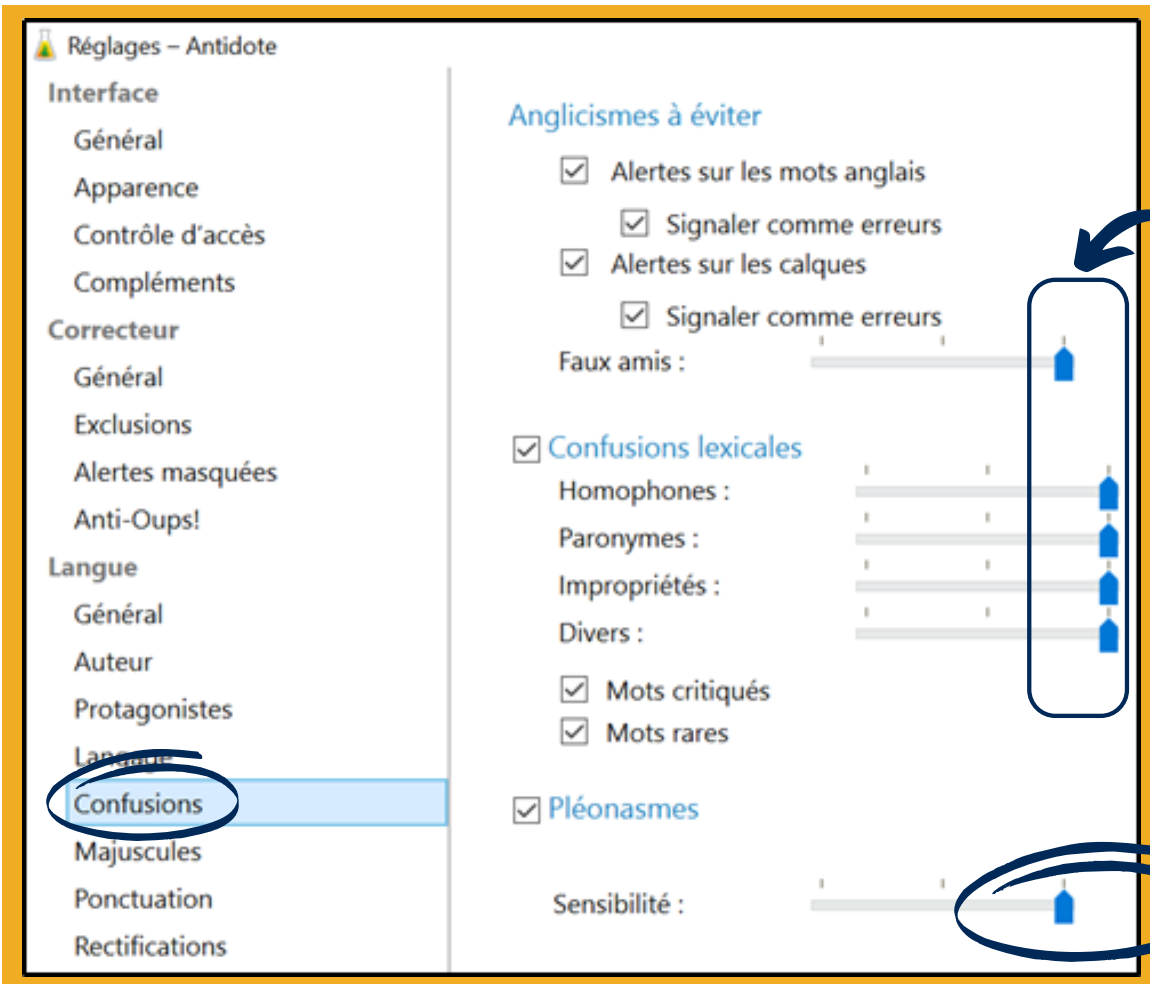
Réglages – Antidote

Interface
Général
Apparence
Contrôle d'accès
Compléments
Correcteur
Général
Exclusions
Alertes masquées
Anti-Oups!
Langue
Général
Auteur
Protagonistes
Langage
Confusions
Majuscules
Ponctuation
Rectifications

Anglicismes à éviter
Alertes sur les mots anglais
Signaler comme erreurs
Alertes sur les calques
Signaler comme erreurs
Faux amis :

Confusions lexicales
Homophones :
Paronymes :
Impropriétés :
Divers :
Mots critiqués
Mots rares

Pléonasmes
Sensibilité :